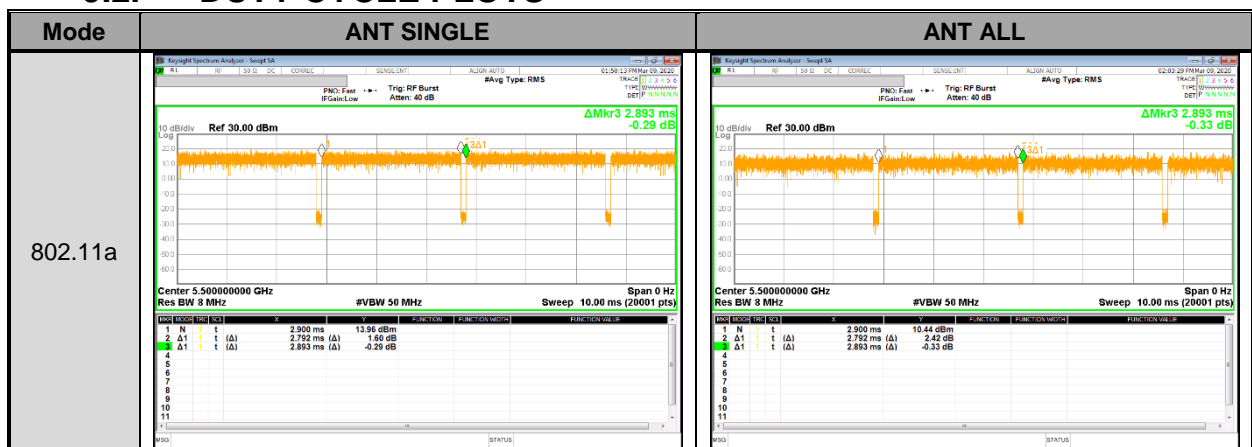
DUTY CYCLE PLOTS

| Mode | ANT SINGLE | ANT ALL |
|---|---|---|
| 802.11a | Keysight Spectrum Analyzer - Swept SA<br>RL RF 50 Ω DC CORREC SENSE:INT ALIGN AUTO 01:58:13 PM Mar 09, 2020<br>#Avg Type: RMS<br>TRACE 1 2 3 4 5 6<br>TYPE W<br>DET P N N N N N<br>PNO: Fast Trig: RF Burst<br>IFGain:Low Atten: 40 dB<br>ΔMkr3 2.893 ms<br>-0.29 dB<br>10 dB/div Ref 30.00 dBm<br>Log<br>20.0 10.0 0.00 -10.0 -20.0 -30.0 -40.0 -50.0 -60.0<br>3Δ1<br>Center 5.500000000 GHz Span 0 Hz<br>Res BW 8 MHz #VBW 50 MHz Sweep 10.00 ms (20001 pts)<br>MKR MODE TRC SCL X Y FUNCTION FUNCTION WIDTH FUNCTION VALUE<br>1 N 1 t 2.900 ms 13.96 dBm<br>2 Δ1 1 t (Δ) 2.792 ms (Δ) 1.60 dB<br>3 Δ1 1 t (Δ) 2.893 ms (Δ) -0.29 dB<br>4 5 6 7 8 9 10 11<br>MSG STATUS | Keysight Spectrum Analyzer - Swept SA<br>RL RF 50 Ω DC CORREC SENSE:INT ALIGN AUTO 02:03:29 PM Mar 09, 2020<br>#Avg Type: RMS<br>TRACE 1 2 3 4 5 6<br>TYPE W<br>DET P N N N N N<br>PNO: Fast Trig: RF Burst<br>IFGain:Low Atten: 40 dB<br>ΔMkr3 2.893 ms<br>-0.33 dB<br>10 dB/div Ref 30.00 dBm<br>Log<br>20.0 10.0 0.00 -10.0 -20.0 -30.0 -40.0 -50.0 -60.0<br>3Δ1<br>Center 5.500000000 GHz Span 0 Hz<br>Res BW 8 MHz #VBW 50 MHz Sweep 10.00 ms (20001 pts)<br>MKR MODE TRC SCL X Y FUNCTION FUNCTION WIDTH FUNCTION VALUE<br>1 N 1 t 2.900 ms 10.44 dBm<br>2 Δ1 1 t (Δ) 2.792 ms (Δ) 2.42 dB<br>3 Δ1 1 t (Δ) 2.893 ms (Δ) -0.33 dB<br>4 5 6 7 8 9 10 11<br>MSG STATUS |